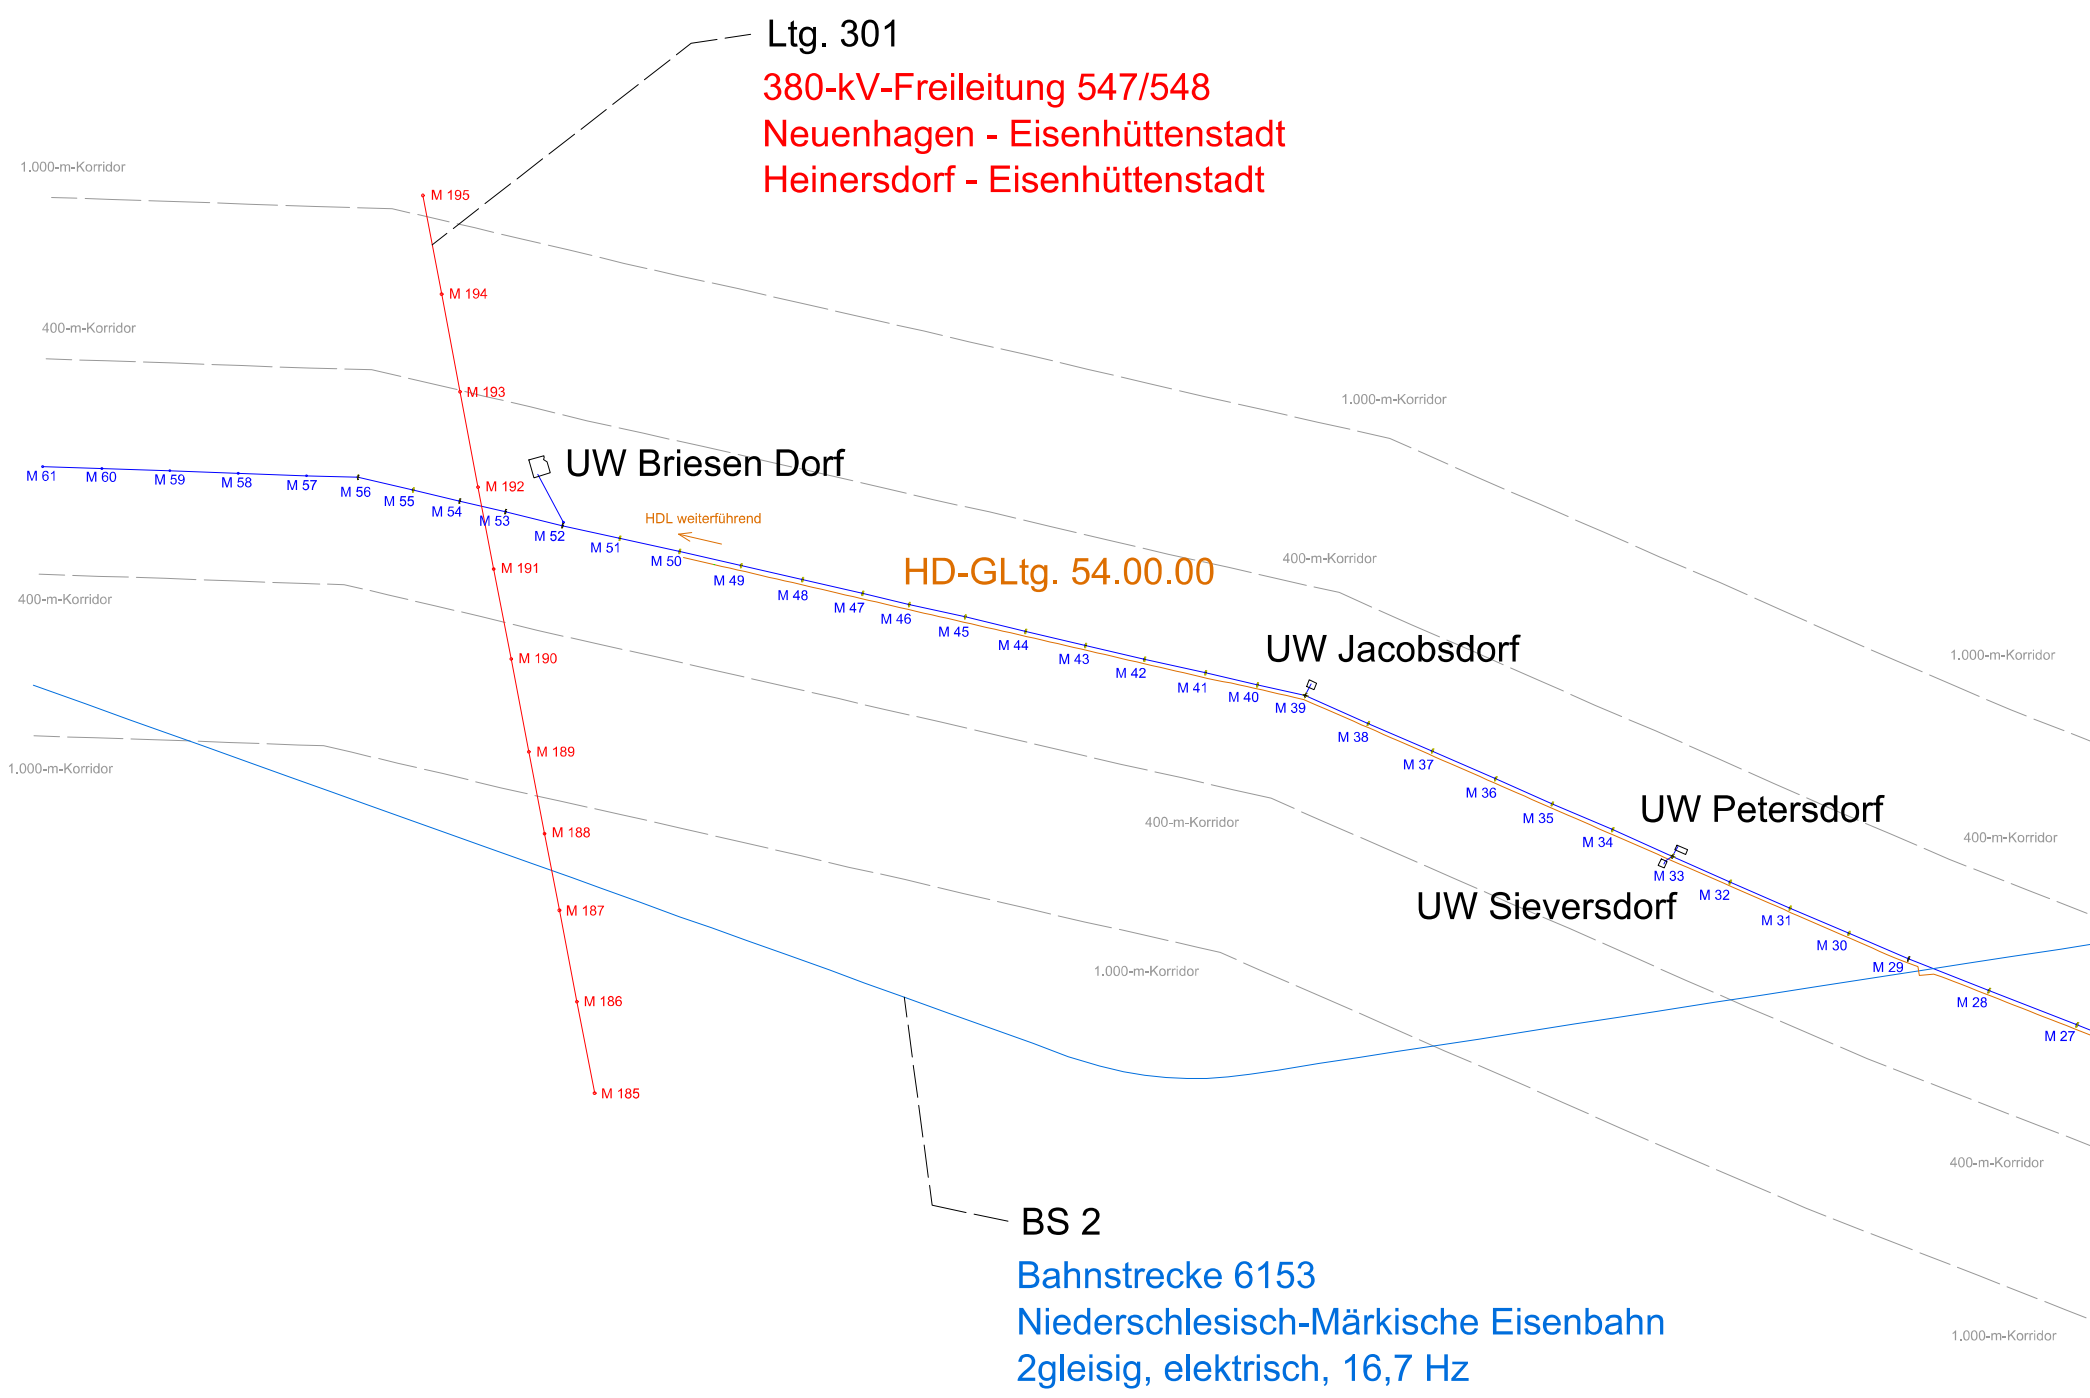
Ltg. 301
380-kV-Freileitung 547/548
Neuenhagen - Eisenhüttenstadt
Heinersdorf - Eisenhüttenstadt

1.000-m-Korridor

M 195

M 194

400-m-Korridor

M 193

1.000-m-Korridor

UW Briesen Dorf

M 61 M 60 M 59 M 58 M 57 M 56 M 55 M 54 M 53 M 52 M 51 M 50

M 192

HDL weiterführend

M 191

HD-GLtg. 54.00.00

400-m-Korridor

400-m-Korridor

M 49 M 48 M 47 M 46 M 45 M 44 M 43 M 42 M 41 M 40 M 39

UW Jacobsdorf

1.000-m-Korridor

M 190

1.000-m-Korridor

M 189

M 38 M 37 M 36 M 35 M 34

UW Petersdorf

400-m-Korridor

M 188

400-m-Korridor

M 33

UW Sieversdorf

M 32 M 31 M 30 M 29 M 28 M 27

M 187

1.000-m-Korridor

M 186

M 185

400-m-Korridor

BS 2
Bahnstrecke 6153
Niederschlesisch-Märkische Eisenbahn
2gleisig, elektrisch, 16,7 Hz

1.000-m-Korridor